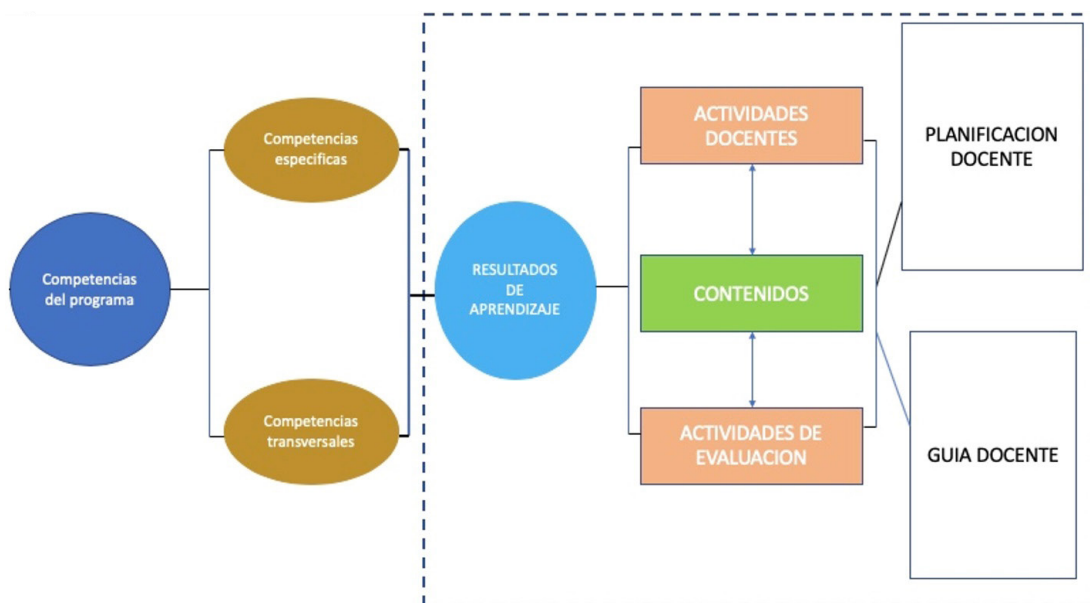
Competencias del programa

Competencias especificas

Competencias transversales

RESULTADOS DE APRENDIZAJE

ACTIVIDADES DOCENTES

CONTENIDOS

ACTIVIDADES DE EVALUACION

PLANIFICACION DOCENTE

GUIA DOCENTE